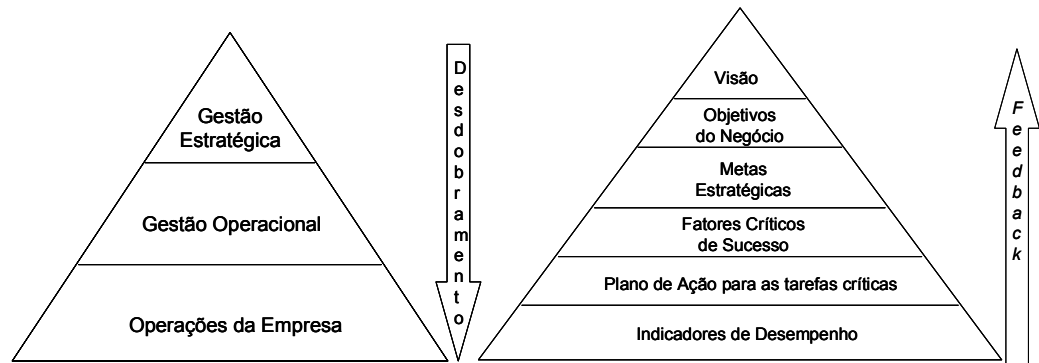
Gestão Estratégica

Gestão Operacional

Operações da Empresa

Desdobramento

Visão

Objetivos do Negócio

Metas Estratégicas

Fatores Críticos de Sucesso

Plano de Ação para as tarefas críticas

Indicadores de Desempenho

Feedback